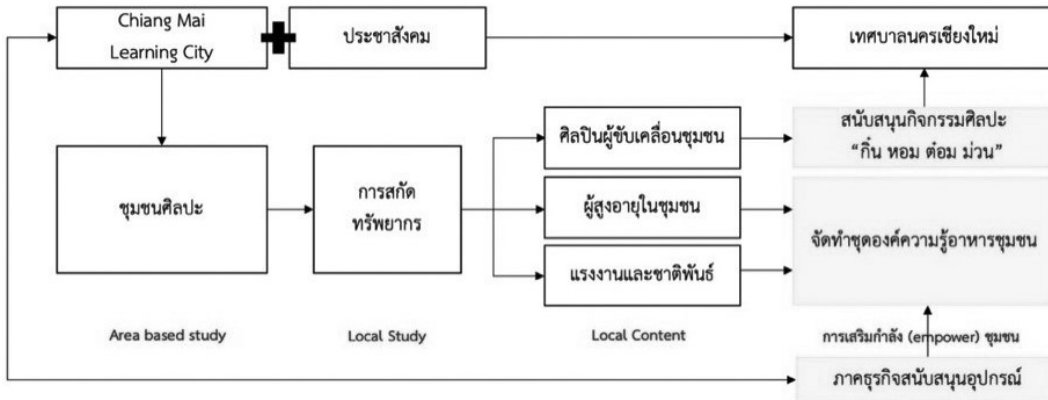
Chiang Mai Learning City

ประชาสังคม

เทศบาลนครเชียงใหม่

ชุมชนศิลปะ

การสกัด ทรัพยากร

ศิลปินผู้ขับเคลื่อนชุมชน

ผู้สูงอายุในชุมชน

แรงงานและชาติพันธ์

สนับสนุนกิจกรรมศิลปะ "กิ๋น หอม ต้อม ม่วน"

จัดทำชุดองค์ความรู้อาหารชุมชน

Area based study

Local Study

Local Content

การเสริมกำลัง (empower) ชุมชน

ภาคธุรกิจสนับสนุนอุปกรณ์